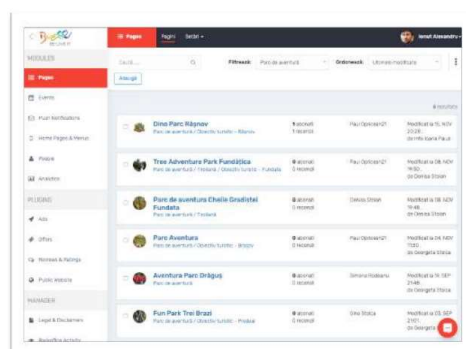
Brașov Be Live It

MODULES

Pages

Events

Push Notifications

Home Pages & Menus

Places

Analytics

PLUGINS

Ads

Offers

Reviews & Ratings

Public Website

MANAGER

Legal & Disclaimers

Pages

Pagini

Setări

Ionut Alexandru

Caută...

Filtrează

Parc de aventură

Ordonează

Ultimele modificate

Adaugă

6 rezultate

Dino Parc Râșnov

Parc de aventură / Obiectiv turistic - Râșnov

1 abonați
1 recenzii

Paul Opricea421

Modificat la 15. NOV 2020
de Irina Iliana Paula

Tree Adventure Park Fundătica

Parc de aventură / Traseu / Obiectiv turistic - Fundata

0 abonați
0 recenzii

Paul Opricea421

Modificat la 08. NOV 14:50
de Denisa Stoian

Parc de aventura Cheile Gradiștei Fundata

Parc de aventură / Traseu

0 abonați
0 recenzii

Denisa Stoian

Modificat la 08. NOV 14:46
de Denisa Stoian

Parc Aventura

Parc de aventură / Obiectiv turistic - Brașov

0 abonați
0 recenzii

Paul Opricea421

Modificat la 04. NOV 11:00
de Denisa Stoian

Aventura Parc Drăguș

Parc de aventură

0 abonați
0 recenzii

Simona Rusbanu

Modificat la 14. SEP 21:46
de Georgiana Stoica

Fun Park Trei Brazi

Parc de aventură / Obiectiv turistic - Predeal

0 abonați
0 recenzii

Gina Stoica

Modificat la 02. SEP 21:01
de Georgiana Stoica